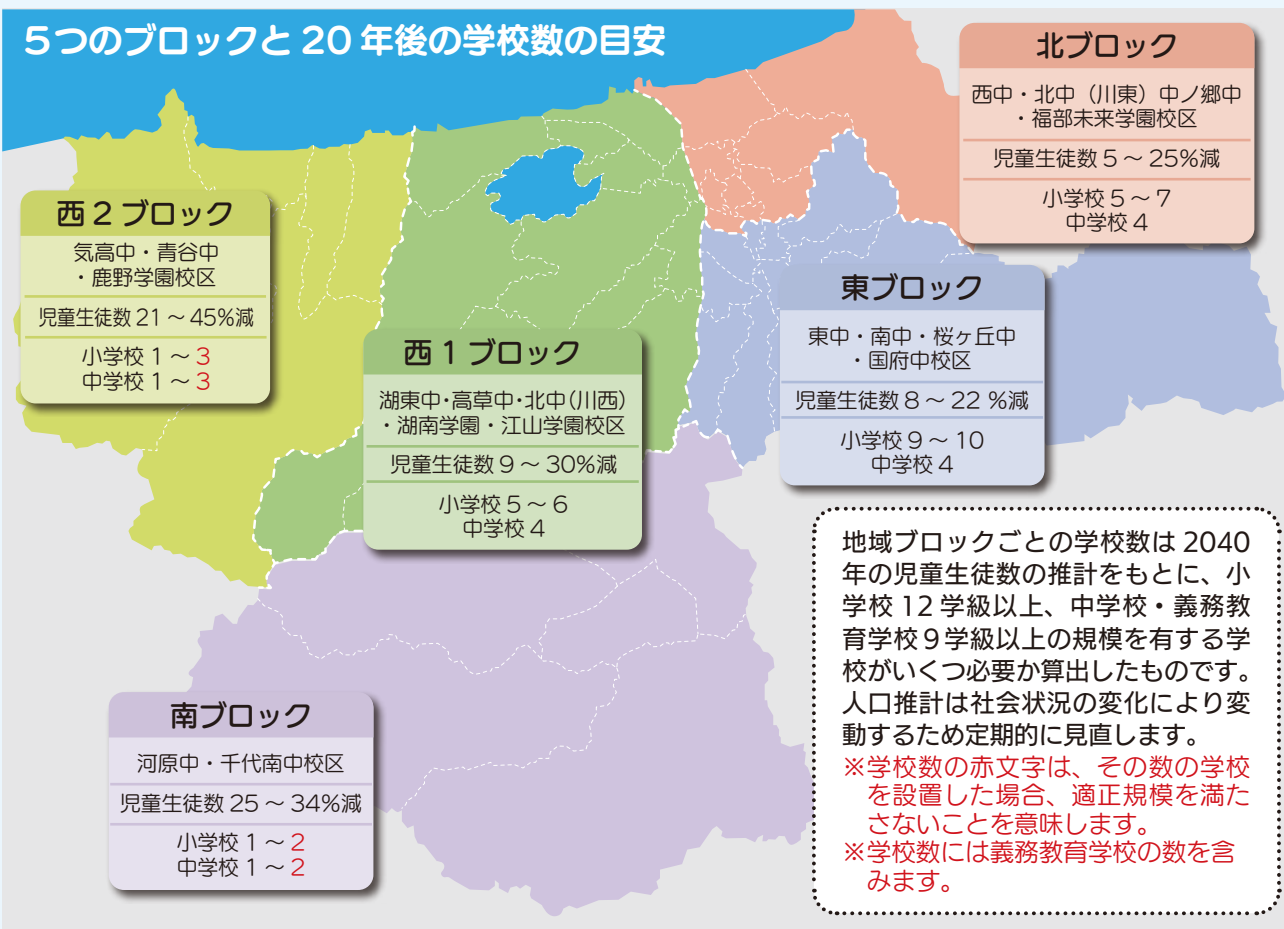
5つのブロックと 20 年後の学校数の目安

北ブロック
西中・北中（川東）中ノ郷中
・福部未来学園校区
児童生徒数 5 ～ 25%減
小学校 5 ～ 7
中学校 4

西 2 ブロック
気高中・青谷中
・鹿野学園校区
児童生徒数 21 ～ 45%減
小学校 1 ～ 3
中学校 1 ～ 3

西 1 ブロック
湖東中・高草中・北中（川西）
・湖南学園・江山学園校区
児童生徒数 9 ～ 30%減
小学校 5 ～ 6
中学校 4

東ブロック
東中・南中・桜ヶ丘中
・国府中校区
児童生徒数 8 ～ 22 %減
小学校 9 ～ 10
中学校 4

南ブロック
河原中・千代南中校区
児童生徒数 25 ～ 34%減
小学校 1 ～ 2
中学校 1 ～ 2

地域ブロックごとの学校数は 2040 年の児童生徒数の推計をもとに、小学校 12 学級以上、中学校・義務教育学校 9 学級以上の規模を有する学校がいくつ必要か算出したものです。人口推計は社会状況の変化により変動するため定期的に見直します。
※学校数の赤文字は、その数の学校を設置した場合、適正規模を満たさないことを意味します。
※学校数には義務教育学校の数を含みます。